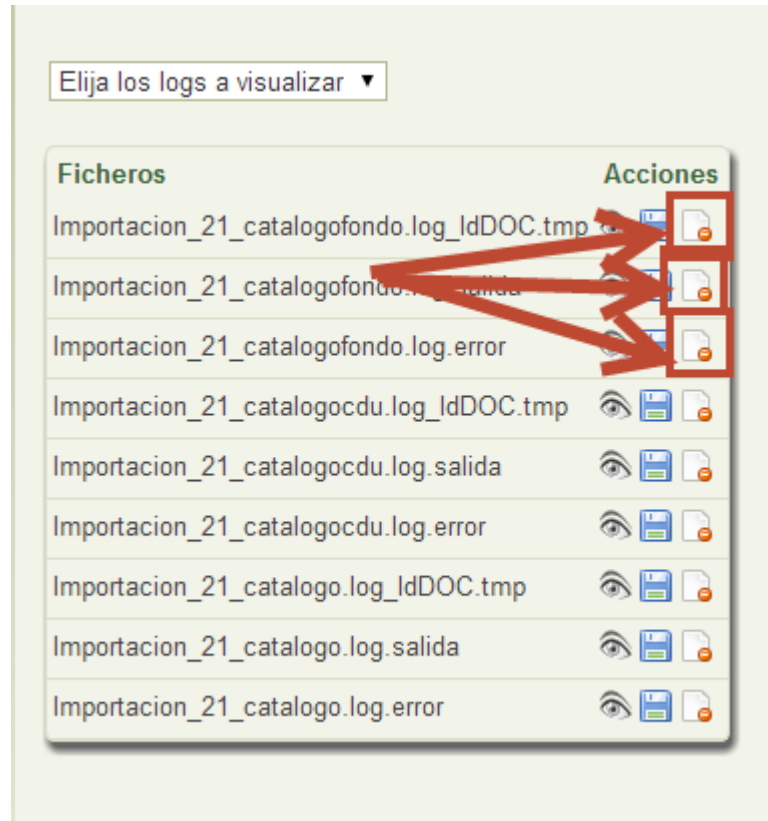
Elija los logs a visualizar ▼

| Ficheros | Acciones |
|---|---|
| Importacion_21_catalogofondo.log_IdDOC.tmp | |
| Importacion_21_catalogofondo.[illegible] | |
| Importacion_21_catalogofondo.log.error | |
| Importacion_21_catalogocdu.log_IdDOC.tmp | |
| Importacion_21_catalogocdu.log.salida | |
| Importacion_21_catalogocdu.log.error | |
| Importacion_21_catalogo.log_IdDOC.tmp | |
| Importacion_21_catalogo.log.salida | |
| Importacion_21_catalogo.log.error | |